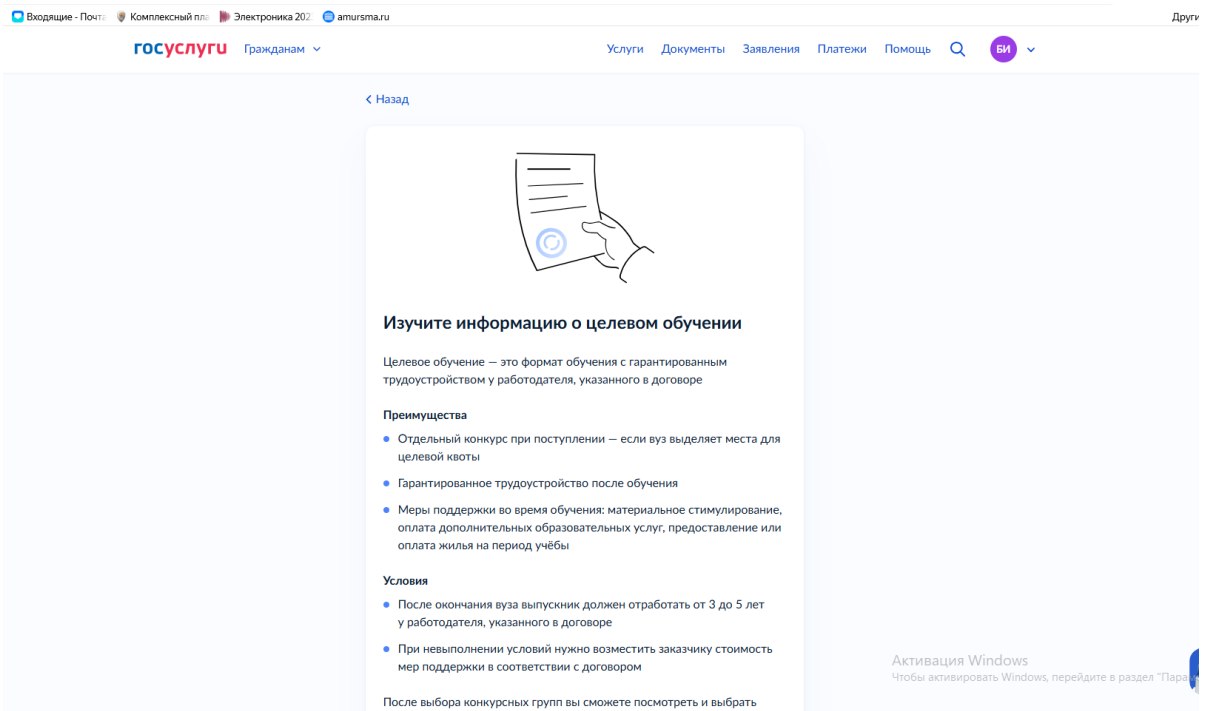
Входящие - Почта Комплексный пла Электроника 202 amursma.ru Други

госуслуги Гражданам Услуги Документы Заявления Платежи Помощь БИ

< Назад

Изучите информацию о целевом обучении

Целевое обучение — это формат обучения с гарантированным трудоустройством у работодателя, указанного в договоре

Преимущества

• Отдельный конкурс при поступлении — если вуз выделяет места для целевой квоты

• Гарантированное трудоустройство после обучения

• Меры поддержки во время обучения: материальное стимулирование, оплата дополнительных образовательных услуг, предоставление или оплата жилья на период учёбы

Условия

• После окончания вуза выпускник должен отработать от 3 до 5 лет у работодателя, указанного в договоре

• При невыполнении условий нужно возместить заказчику стоимость мер поддержки в соответствии с договором

После выбора конкурсных групп вы сможете посмотреть и выбрать

Активация Windows
Чтобы активировать Windows, перейдите в раздел "Пара